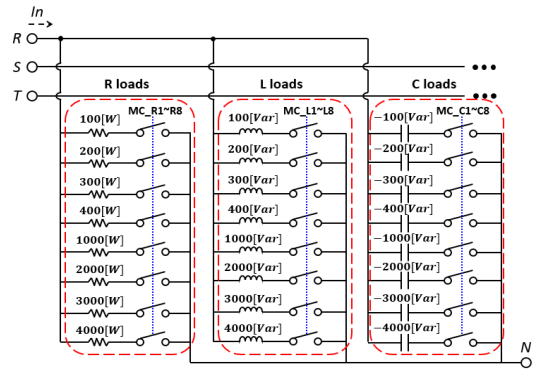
In

R

S

T

R loads

L loads

C loads

MC_R1~R8

100[W]

200[W]

300[W]

400[W]

1000[W]

2000[W]

3000[W]

4000[W]

MC_L1~L8

100[Var]

200[Var]

300[Var]

400[Var]

1000[Var]

2000[Var]

3000[Var]

4000[Var]

MC_C1~C8

−100[Var]

−200[Var]

−300[Var]

−400[Var]

−1000[Var]

−2000[Var]

−3000[Var]

−4000[Var]

N